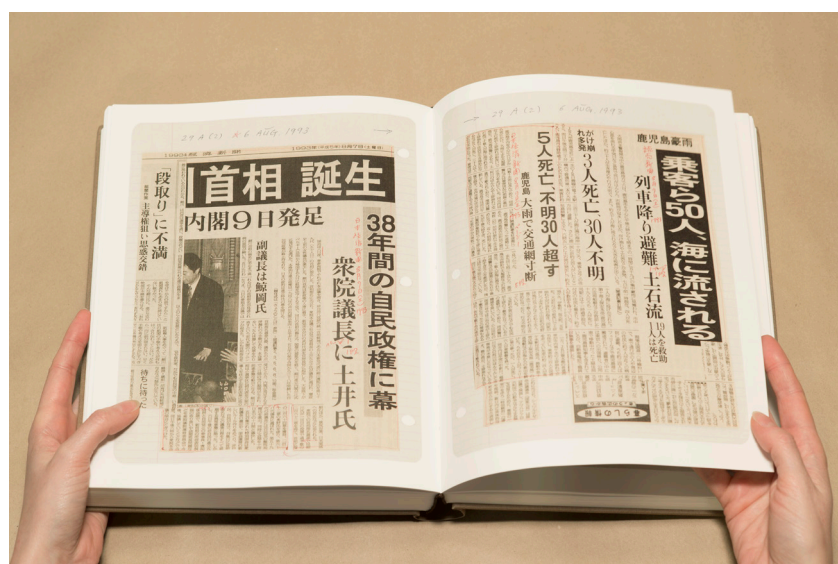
27.A(2) K 6 Aug. 1993

首相 誕生

内閣9日発足

38年間の自民政権に幕

衆院議長に土井氏

副議長は鯨岡氏

「段取り」に不満

主導権狙い思惑交錯

27.A(2) K 6 Aug. 1993

鹿児島豪雨

乗客ら50人、海に流される

列車降り避難 土石流

10人を救助 1人は死亡

がけ崩れ多発 3人死亡、30人不明

5人死亡、不明30人超す

鹿児島 大雨で交通網寸断

暮らしの情報